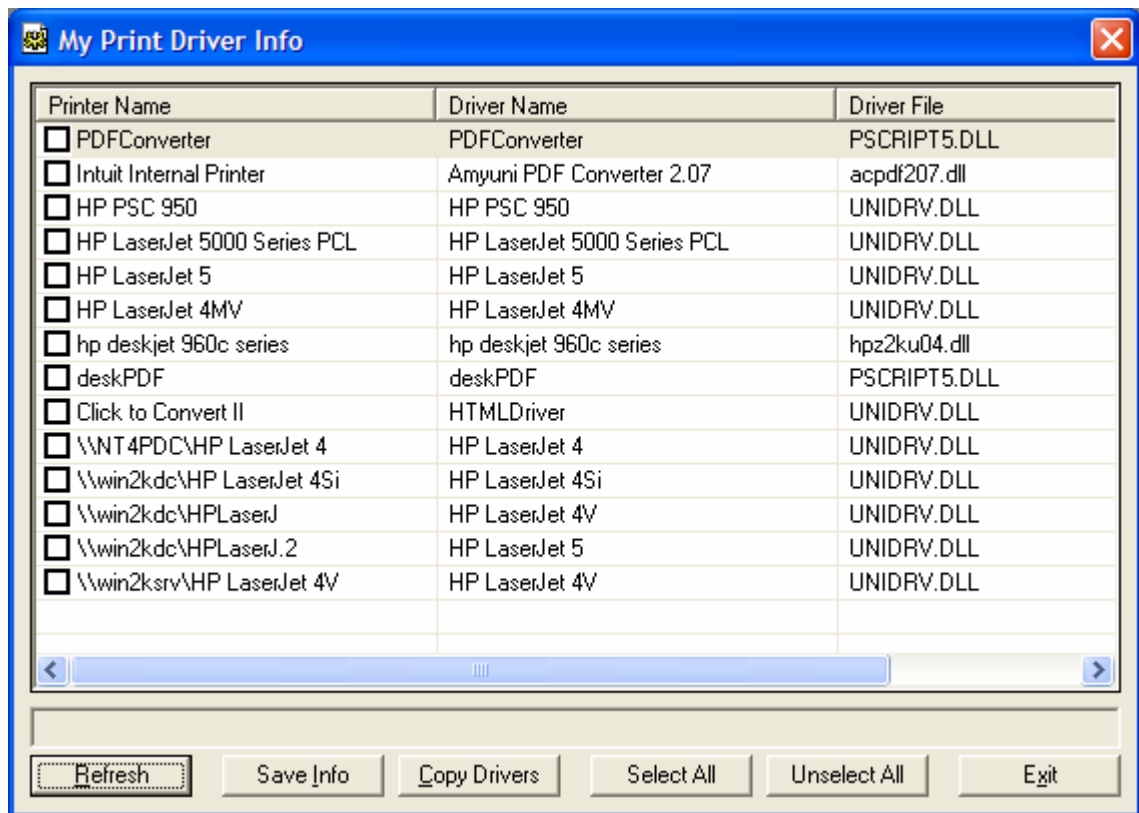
My Print Driver Info

| Printer Name | Driver Name | Driver File |
|---|---|---|
| PDFConverter | PDFConverter | PSCRIPT5.DLL |
| Intuit Internal Printer | Amyuni PDF Converter 2.07 | acpdf207.dll |
| HP PSC 950 | HP PSC 950 | UNIDRV.DLL |
| HP LaserJet 5000 Series PCL | HP LaserJet 5000 Series PCL | UNIDRV.DLL |
| HP LaserJet 5 | HP LaserJet 5 | UNIDRV.DLL |
| HP LaserJet 4MV | HP LaserJet 4MV | UNIDRV.DLL |
| hp deskjet 960c series | hp deskjet 960c series | hpz2ku04.dll |
| deskPDF | deskPDF | PSCRIPT5.DLL |
| Click to Convert II | HTMLDriver | UNIDRV.DLL |
| \\NT4PDC\HP LaserJet 4 | HP LaserJet 4 | UNIDRV.DLL |
| \\win2kdc\HP LaserJet 4Si | HP LaserJet 4Si | UNIDRV.DLL |
| \\win2kdc\HPLaserJ | HP LaserJet 4V | UNIDRV.DLL |
| \\win2kdc\HPLaserJ.2 | HP LaserJet 5 | UNIDRV.DLL |
| \\win2ksrv\HP LaserJet 4V | HP LaserJet 4V | UNIDRV.DLL |

Refresh
Save Info
Copy Drivers
Select All
Unselect All
Exit